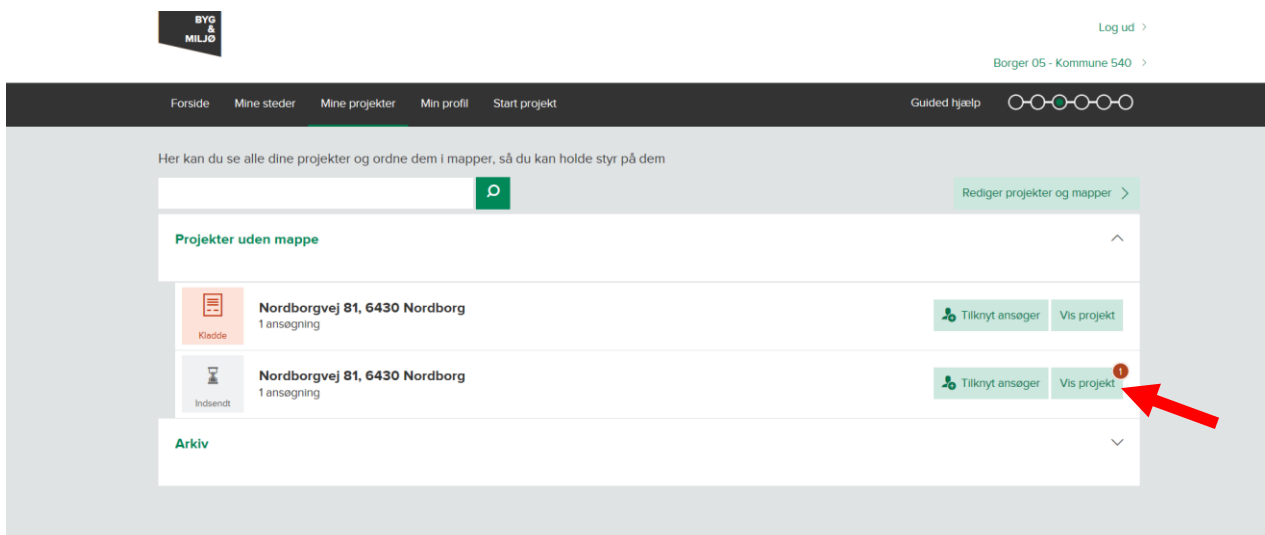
BYG & MILJØ

Log ud >

Borger 05 - Kommune 540 >

Forside Mine steder Mine projekter Min profil Start projekt

Guided hjælp

Her kan du se alle dine projekter og ordne dem i mapper, så du kan holde styr på dem

Rediger projekter og mapper >

Projekter uden mappe

Kladde
Nordborgvej 81, 6430 Nordborg
1 ansøgning
Tilknyt ansøger Vis projekt

Indsendt
Nordborgvej 81, 6430 Nordborg
1 ansøgning
Tilknyt ansøger Vis projekt 1

Arkiv